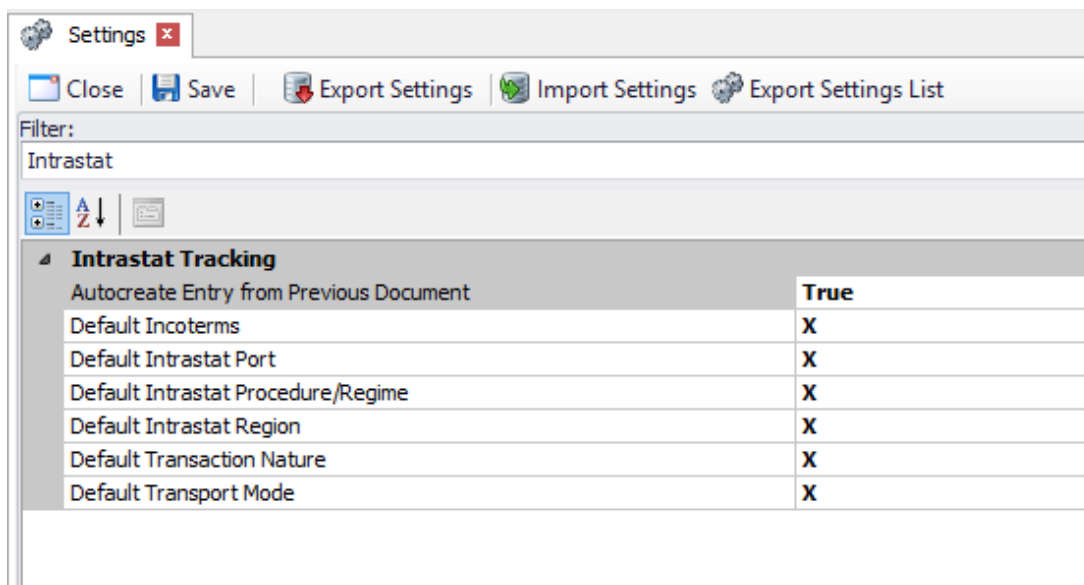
Settings

Close | Save | Export Settings | Import Settings Export Settings List

Filter:
Intrastat

Intrastat Tracking

| | |
|---|---|
| Autocreate Entry from Previous Document | True |
| Default Incoterms | X |
| Default Intrastat Port | X |
| Default Intrastat Procedure/Regime | X |
| Default Intrastat Region | X |
| Default Transaction Nature | X |
| Default Transport Mode | X |